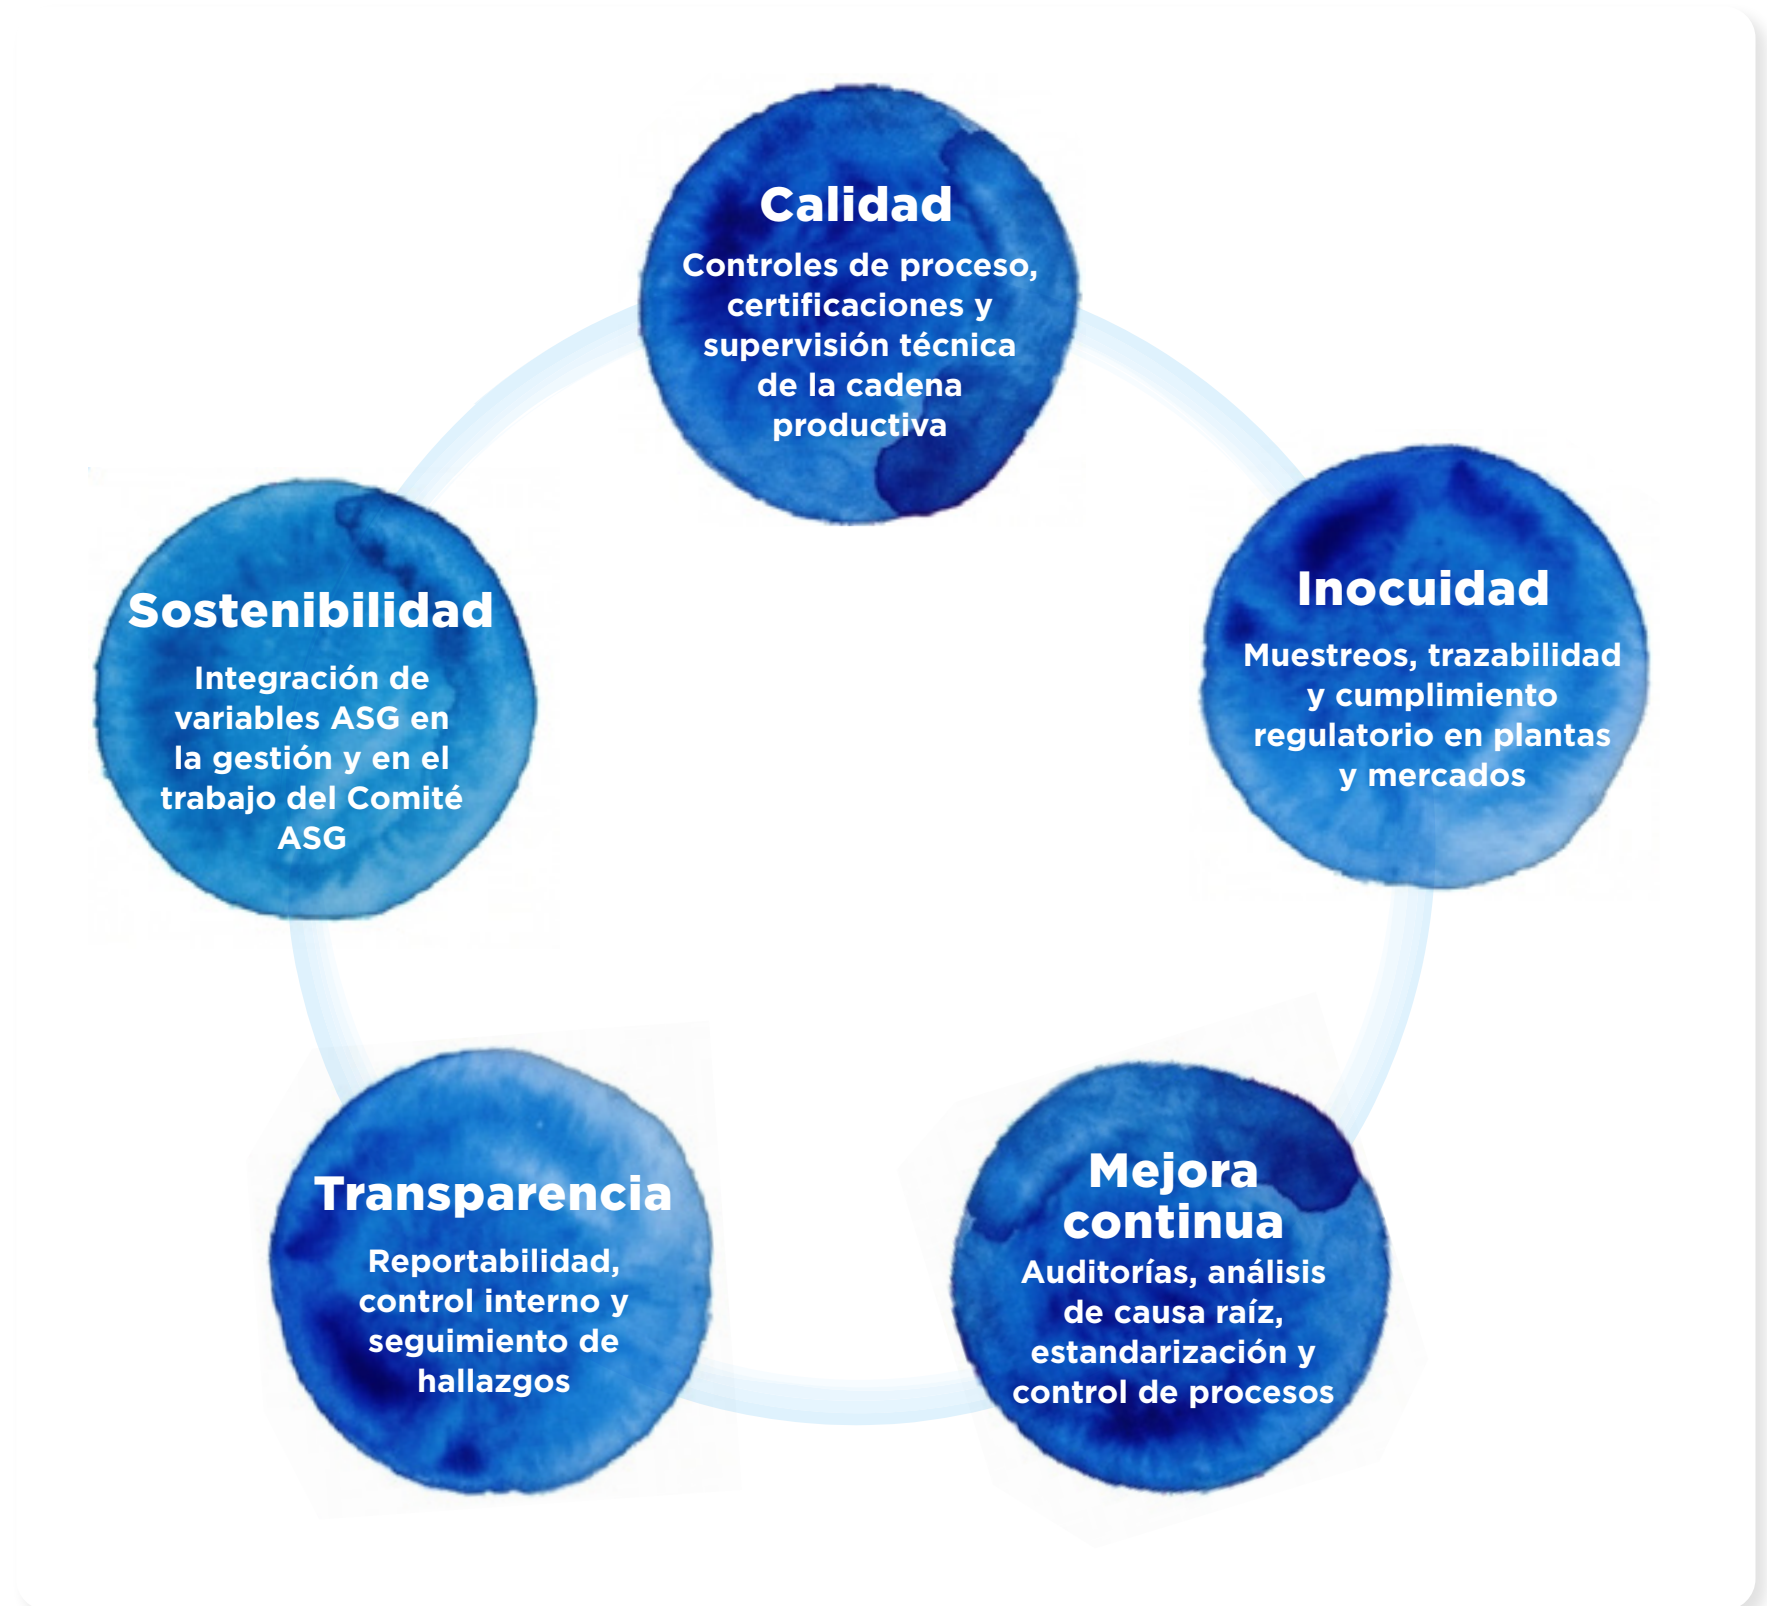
Calidad
Controles de proceso, certificaciones y supervisión técnica de la cadena productiva

Inocuidad
Muestreos, trazabilidad y cumplimiento regulatorio en plantas y mercados

Mejora continua
Auditorías, análisis de causa raíz, estandarización y control de procesos

Transparencia
Reportabilidad, control interno y seguimiento de hallazgos

Sostenibilidad
Integración de variables ASG en la gestión y en el trabajo del Comité ASG